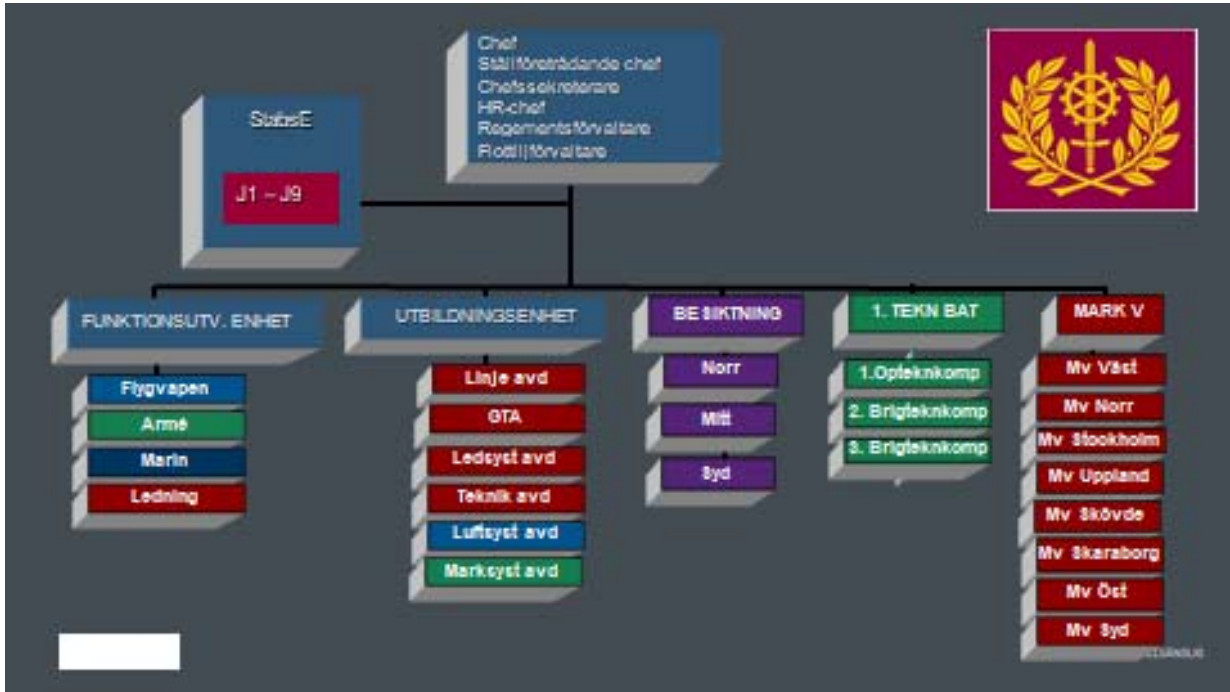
Chef
Ställföreträdande chef
Chefssekreterare
HR-chef
Regementsförvaltare
Flottiljförvaltare

StabsE

J1 – J9

FUNKTIONSUTV. ENHET

Flygvapen
Armé
Marin
Ledning

UTBILDNINGSENHET

Linje avd
GTA
Ledsyst avd
Teknik avd
Luftsyst avd
Marksyst avd

BESIKTNING

Norr
Mitt
Syd

1. TEKN BAT

1.Opteknkomp
2. Brigteknkomp
3. Brigteknkomp

MARK V

Mv Väst
Mv Norr
Mv Stockholm
Mv Uppland
Mv Skövde
Mv Skaraborg
Mv Öst
Mv Syd

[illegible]